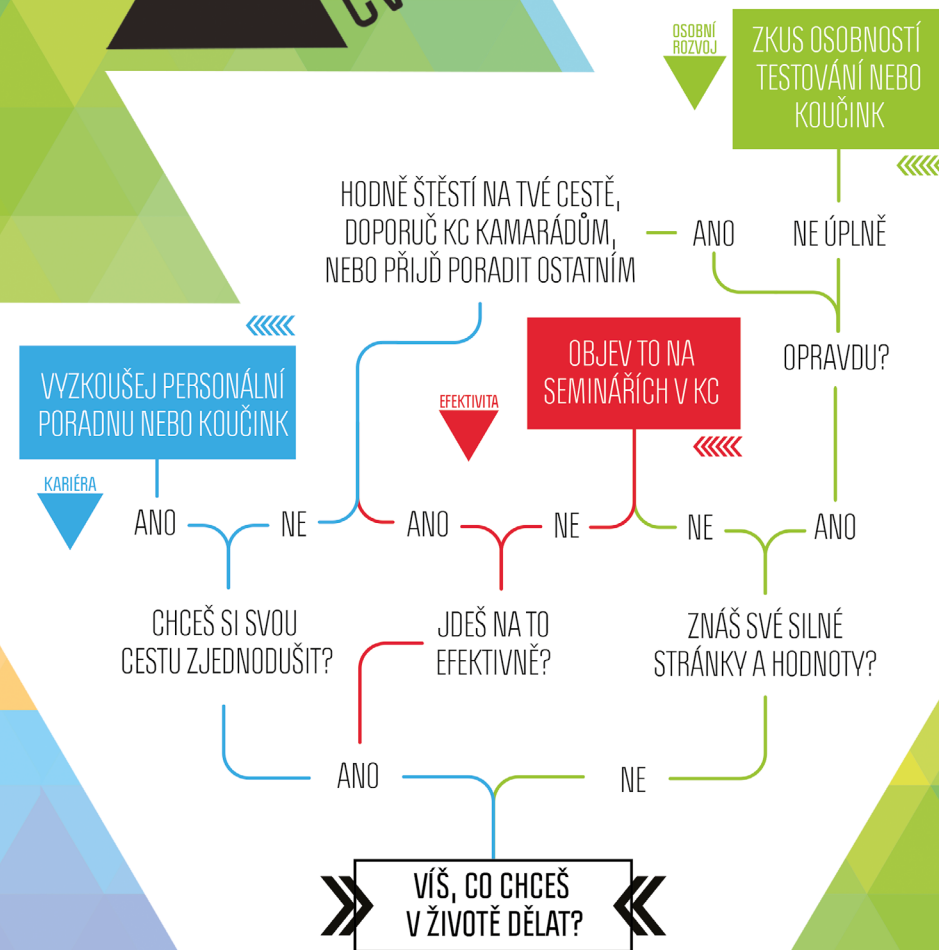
CV

OSOBNÍ ROZVOJ

ZKUS OSOBNOSTÍ TESTOVÁNÍ NEBO KOUČINK

HODNĚ ŠTĚSTÍ NA TVÉ CESTĚ, DOPORUČ KC KAMARÁDŮM, NEBO PŘIJĎ PORADIT OSTATNÍM

ANO

NE ÚPLNĚ

OPRAVDU?

VYZKOUŠEJ PERSONÁLNÍ PORADNU NEBO KOUČINK

KARIÉRA

EFEKTIVITA

OBJEV TO NA SEMINÁŘÍCH V KC

ANO

NE

ANO

NE

NE

ANO

CHCEŠ SI SVOU CESTU ZJEDNODUŠIT?

JDEŠ NA TO EFEKTIVNĚ?

ZNÁŠ SVÉ SILNÉ STRÁNKY A HODNOTY?

ANO

NE

VÍŠ, CO CHCEŠ V ŽIVOTĚ DĚLAT?